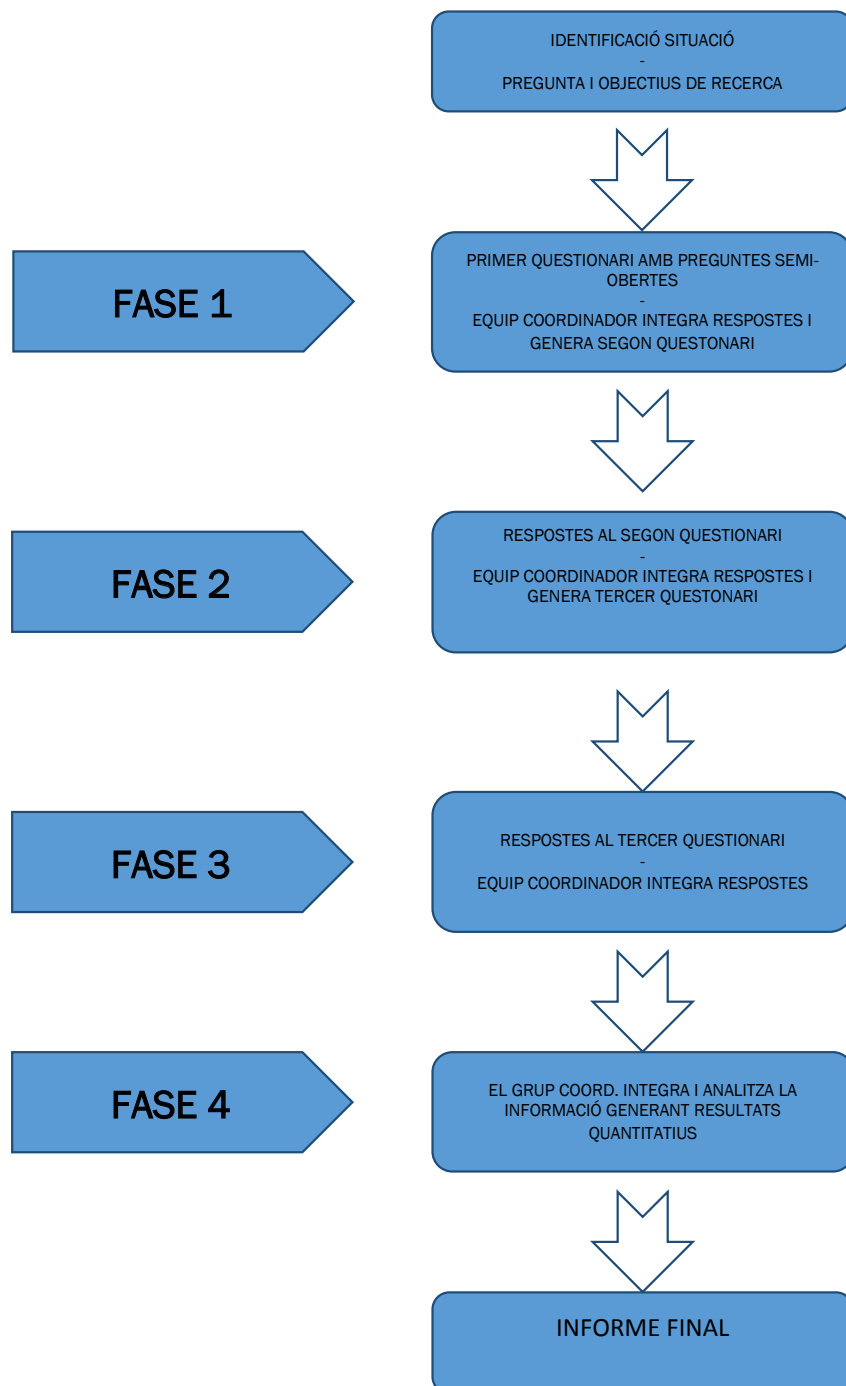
IDENTIFICACIÓ SITUACIÓ
-
PREGUNTA I OBJECTIUS DE RECERCA

FASE 1

PRIMER QUESTIONARI AMB PREGUNTES SEMI-OBERTES
-
EQUIP COORDINADOR INTEGRA RESPOSTES I GENERA SEGON QUESTONARI

FASE 2

RESPOSTES AL SEGON QUESTIONARI
-
EQUIP COORDINADOR INTEGRA RESPOSTES I GENERA TERCER QUESTONARI

FASE 3

RESPOSTES AL TERCER QUESTIONARI
-
EQUIP COORDINADOR INTEGRA RESPOSTES

FASE 4

EL GRUP COORD. INTEGRA I ANALITZA LA INFORMACIÓ GENERANT RESULTATS QUANTITATIUS

INFORME FINAL